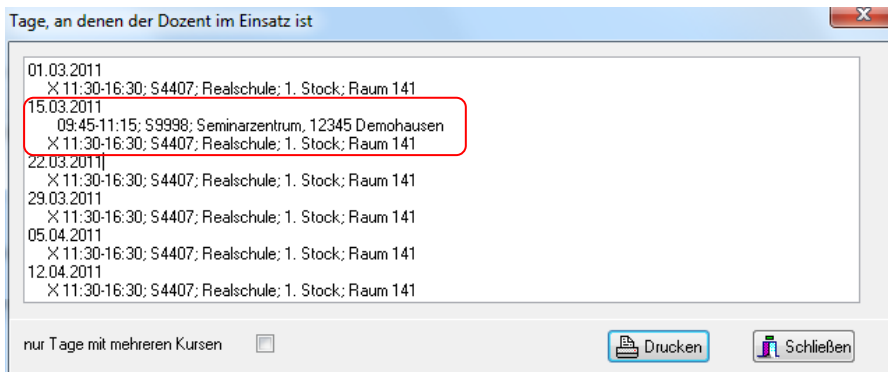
Tage, an denen der Dozent im Einsatz ist

01.03.2011
X 11:30-16:30; S4407; Realschule; 1. Stock; Raum 141
15.03.2011
09:45-11:15; S9998; Seminarzentrum, 12345 Demohausen
X 11:30-16:30; S4407; Realschule; 1. Stock; Raum 141
22.03.2011
X 11:30-16:30; S4407; Realschule; 1. Stock; Raum 141
29.03.2011
X 11:30-16:30; S4407; Realschule; 1. Stock; Raum 141
05.04.2011
X 11:30-16:30; S4407; Realschule; 1. Stock; Raum 141
12.04.2011
X 11:30-16:30; S4407; Realschule; 1. Stock; Raum 141

nur Tage mit mehreren Kursen

Drucken

Schließen